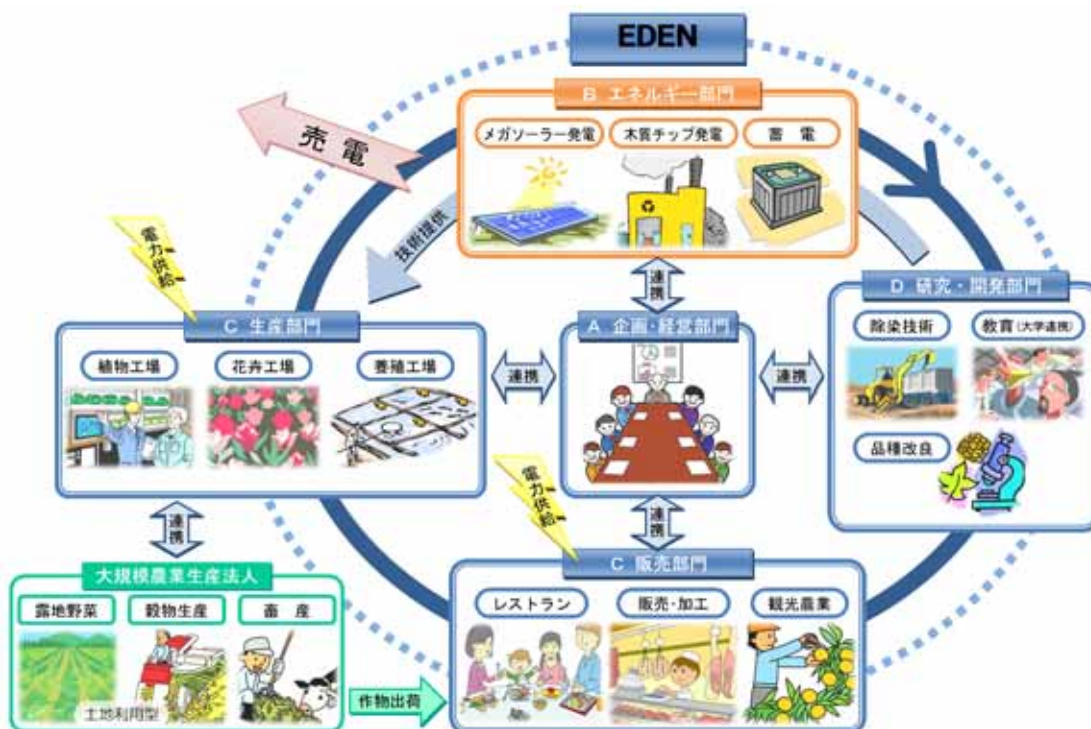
EDEN

B エネルギー部門

メガソーラー発電

木質チップ発電

蓄電

売電

技術提供

電力供給

連携

D 研究・開発部門

除染技術

教育（大学連携）

品種改良

C 生産部門

植物工場

花卉工場

養殖工場

連携

A 企画・経営部門

連携

連携

電力供給

連携

大規模農業生産法人

露地野菜

穀物生産

畜産

土地利用型

作物出荷

C 販売部門

レストラン

販売・加工

観光農業